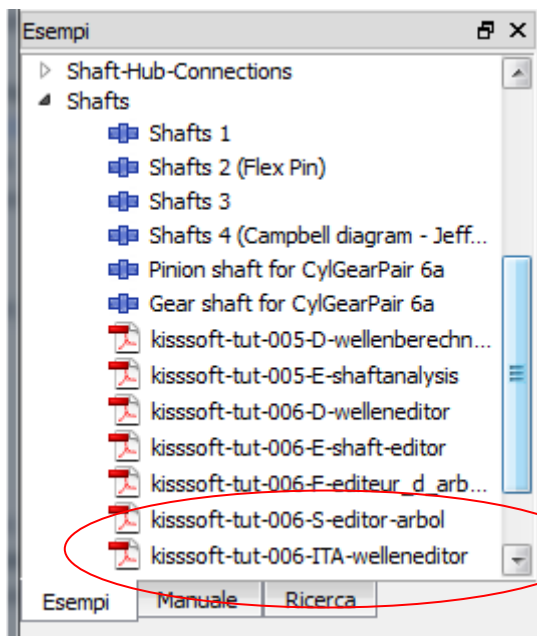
Esempi

Shaft-Hub-Connections
Shafts
Shafts 1
Shafts 2 (Flex Pin)
Shafts 3
Shafts 4 (Campbell diagram - Jeff...
Pinion shaft for CylGearPair 6a
Gear shaft for CylGearPair 6a
kisssoft-tut-005-D-wellenberechn...
kisssoft-tut-005-E-shaftanalysis
kisssoft-tut-006-D-welleneditor
kisssoft-tut-006-E-shaft-editor
kisssoft-tut-006-F-editeur_d_arb...
kisssoft-tut-006-S-editor-arbol
kisssoft-tut-006-ITA-welleneditor

Esempi | Manuale | Ricerca